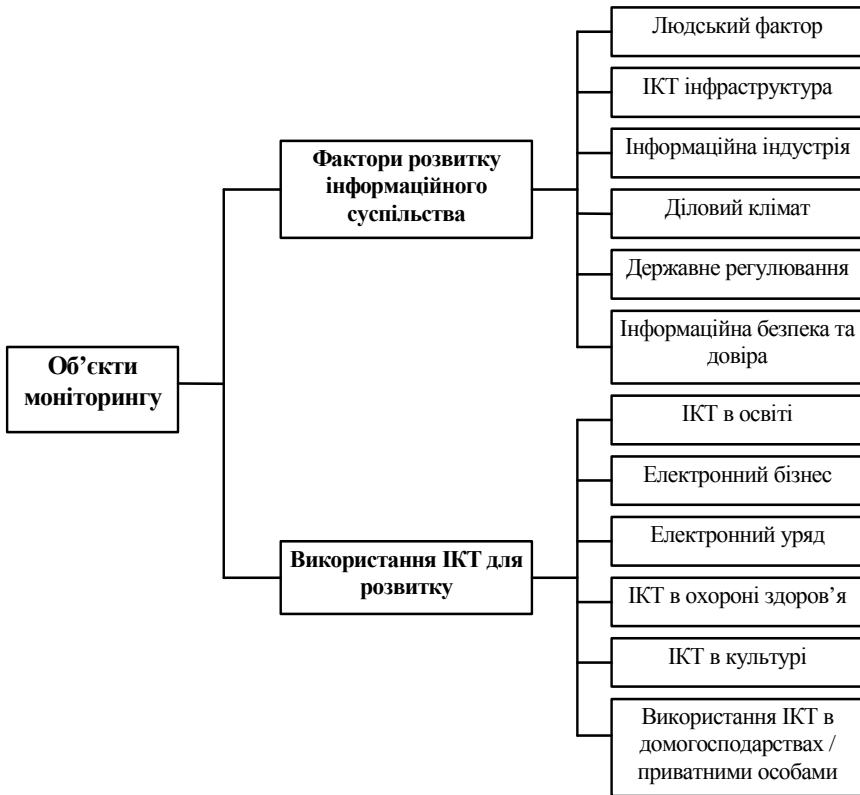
Об'єкти моніторингу

Фактори розвитку інформаційного суспільства

Людський фактор

ІКТ інфраструктура

Інформаційна індустрія

Діловий клімат

Державне регулювання

Інформаційна безпека та довіра

Використання ІКТ для розвитку

ІКТ в освіті

Електронний бізнес

Електронний уряд

ІКТ в охороні здоров'я

ІКТ в культурі

Використання ІКТ в домогосподарствах / приватними особами